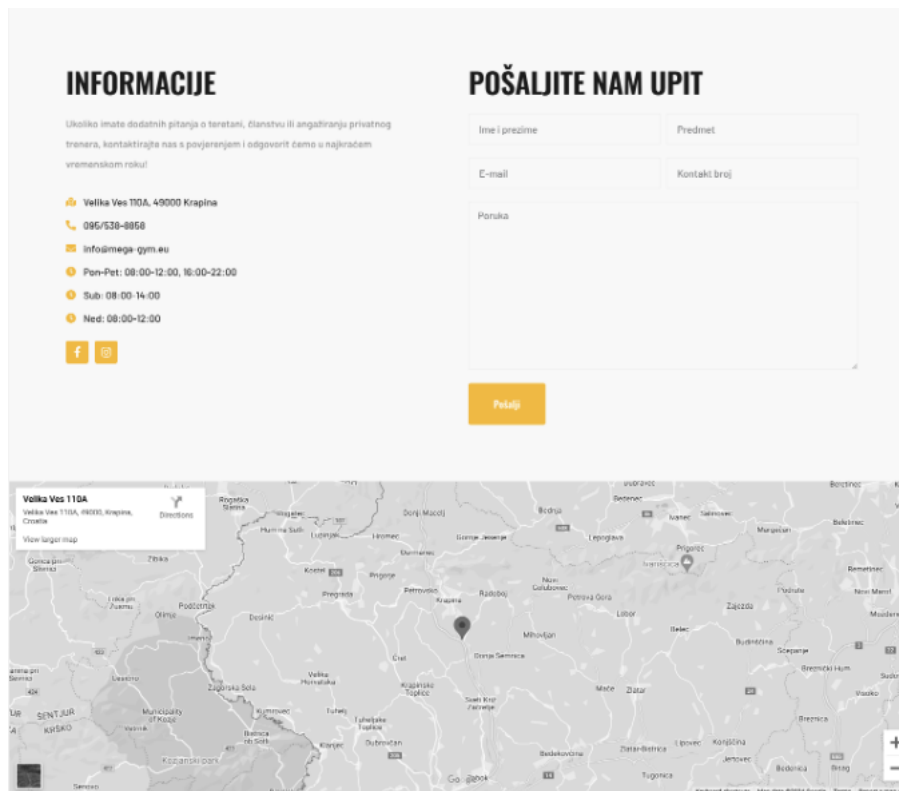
INFORMACIJE

Ukoliko imate dodatnih pitanja o teretani, članstvu ili angažiranju privatnog trenera, kontaktirajte nas s povjerenjem i odgovorit ćemo u najkraćem vremenskom roku!

Velika Ves 110A, 49000 Krapina

095/538-8858

info@mega-gym.eu

Pon-Pet: 08:00-12:00, 16:00-22:00

Sub: 08:00-14:00

Ned: 08:00-12:00

POŠALJITE NAM UPIT

Ime i prezime

Predmet

E-mail

Kontakt broj

Poruka

Pošalji

Velika Ves 110A
Velika Ves 110A, 49000, Krapina, Croatia
Directions
View larger map

Rogaška Slatina
Donji Macelj
Bednja
Lepoglava
Ivanec
Đurmanec
Hum na Sutli
Hromec
Gornje Jesenje
Kostel
Pregrada
Petrovsko
Krapina
Radoboj
Novi Golubovec
Petrova Gora
Lobor
Mihovljan
Bedekovčina
Zajezda
Budinščina
Podčetrtek
Desinić
Zagorska Sela
Velika Horvatska
Krapinske Toplice
Sveti Križ Začretje
Mače
Zlatar
Zlatar-Bistrica
Lipovec
Konjščina
Tuhelj
Tuheljske Toplice
Klanjec
Oroslavje
Gornja Šemnica
Kumrovec
Municipality of Kozje
Kozje
Bistrica ob Sotli
Kozjanski park
Sentjur
Breznički Hum
Breznica
Bedenica
Tugonica
Jertovec
Gornje Sela
Sveti Juraj
Sveti Ivan Zelina
Beretinec
Varaždinske Toplice
Novi Marof
Trakošćan
Prigorec
Sjepanec
Jakovlje
Grad Zabok